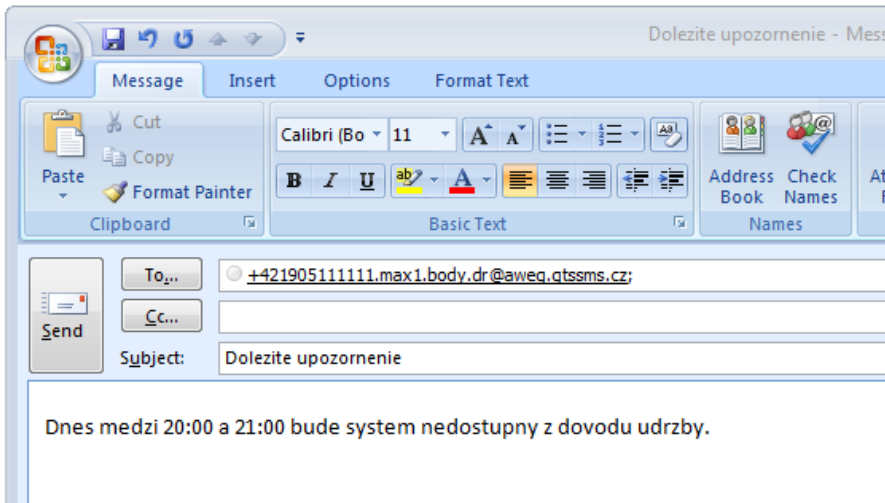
Dolezite upozornenie - Mess

Message Insert Options Format Text

Paste
Cut
Copy
Format Painter
Clipboard

Calibri (Bo 11
A A
B I U
Basic Text

Address Book
Check Names
Names

At
F

Send
To...
Cc...
Subject:

+421905111111.max1.body.dr@aweg.gtssms.cz;

Dolezite upozornenie

Dnes medzi 20:00 a 21:00 bude system nedostupny z dovodu udrzby.